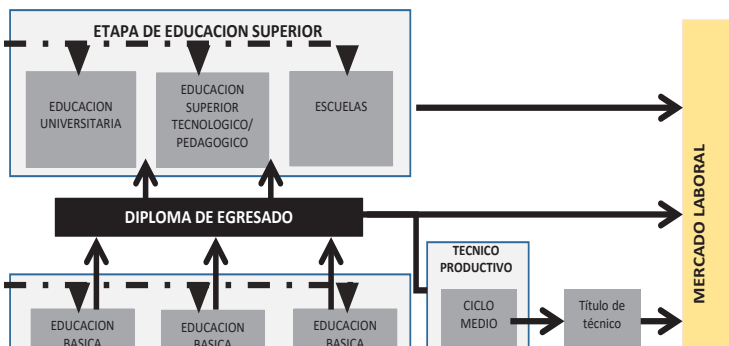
ETAPA DE EDUCACION SUPERIOR

EDUCACION UNIVERSITARIA

EDUCACION SUPERIOR TECNOLOGICO/ PEDAGOGICO

ESCUELAS

DIPLOMA DE EGRESADO

TECNICO PRODUCTIVO

CICLO MEDIO

Titulo de técnico

MERCADO LABORAL

EDUCACION BASICA

EDUCACION BASICA

EDUCACION BASICA